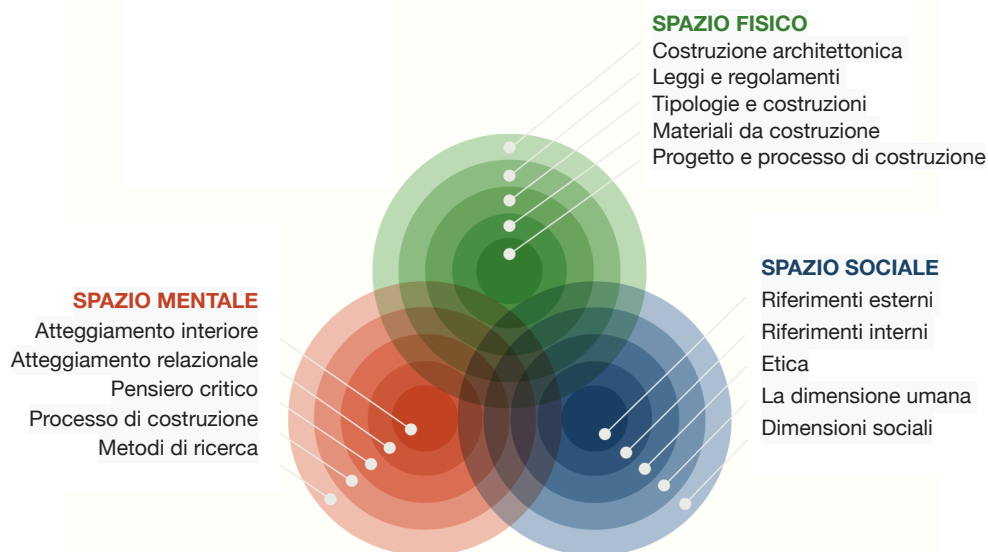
SPAZIO FISICO
Costruzione architettonica
Leggi e regolamenti
Tipologie e costruzioni
Materiali da costruzione
Progetto e processo di costruzione

SPAZIO MENTALE
Atteggiamento interiore
Atteggiamento relazionale
Pensiero critico
Processo di costruzione
Metodi di ricerca

SPAZIO SOCIALE
Riferimenti esterni
Riferimenti interni
Etica
La dimensione umana
Dimensioni sociali